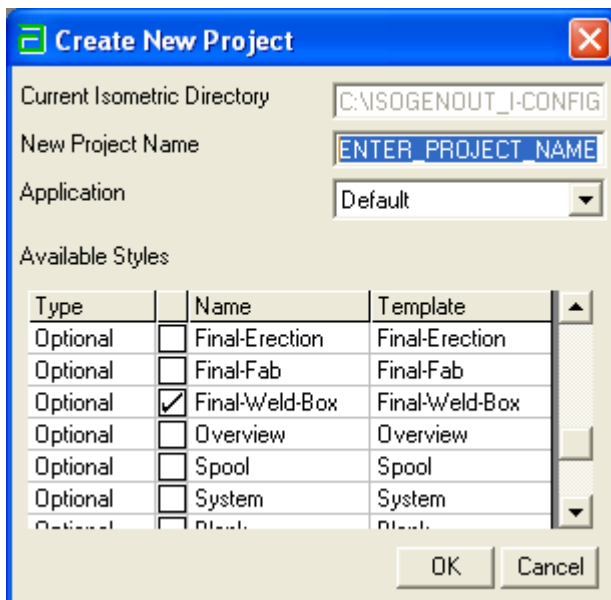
Create New Project

Current Isometric Directory C:\ISOGENOUT_I-CONFIG

New Project Name ENTER_PROJECT_NAME

Application Default

Available Styles

| Type | | Name | Template |
|---|---|---|---|
| Optional | ☐ | Final-Erection | Final-Erection |
| Optional | ☐ | Final-Fab | Final-Fab |
| Optional | ☑ | Final-Weld-Box | Final-Weld-Box |
| Optional | ☐ | Overview | Overview |
| Optional | ☐ | Spool | Spool |
| Optional | ☐ | System | System |
| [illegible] | ☐ | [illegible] | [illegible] |

OK Cancel